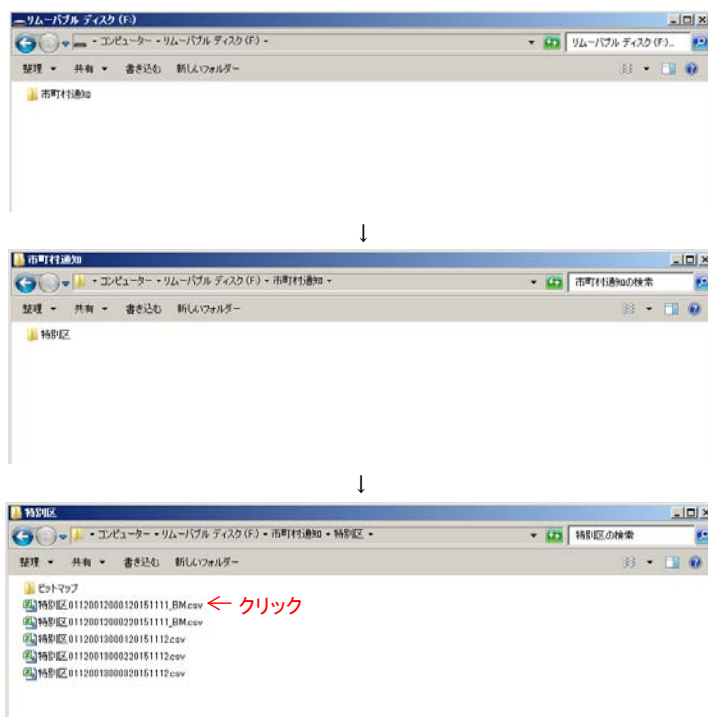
リムーバブル ディスク (F:)

コンピューター ▸ リムーバブル ディスク (F:) ▸

リムーバブル ディスク (F:)...

整理 ▾　共有 ▾　書き込む　新しいフォルダー

市町村通知

↓

市町村通知

コンピューター ▸ リムーバブル ディスク (F:) ▸ 市町村通知 ▸

市町村通知の検索

整理 ▾　共有 ▾　書き込む　新しいフォルダー

特別区

↓

特別区

コンピューター ▸ リムーバブル ディスク (F:) ▸ 市町村通知 ▸ 特別区 ▸

特別区の検索

整理 ▾　共有 ▾　書き込む　新しいフォルダー

ビットマップ

特別区01120012000120151111_BM.csv ← クリック

特別区01120012000220151111_BM.csv

特別区01120013000120151112.csv

特別区01120013000220151112.csv

特別区01120013000320151112.csv